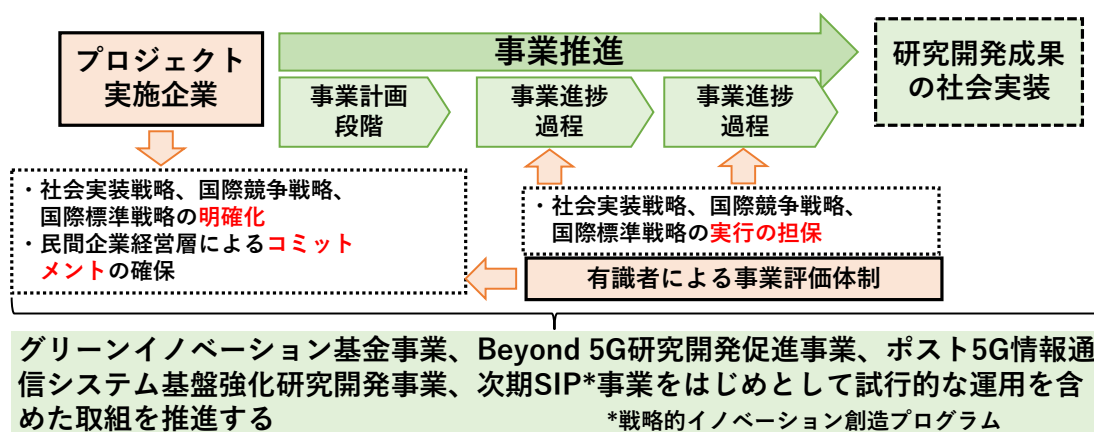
プロジェクト実施企業

事業推進

研究開発成果の社会実装

事業計画段階

事業進捗過程

事業進捗過程

・社会実装戦略、国際競争戦略、国際標準戦略の明確化
・民間企業経営層によるコミットメントの確保

・社会実装戦略、国際競争戦略、国際標準戦略の実行の担保

有識者による事業評価体制

グリーンイノベーション基金事業、Beyond 5G研究開発促進事業、ポスト5G情報通信システム基盤強化研究開発事業、次期SIP*事業をはじめとして試行的な運用を含めた取組を推進する

*戦略的イノベーション創造プログラム